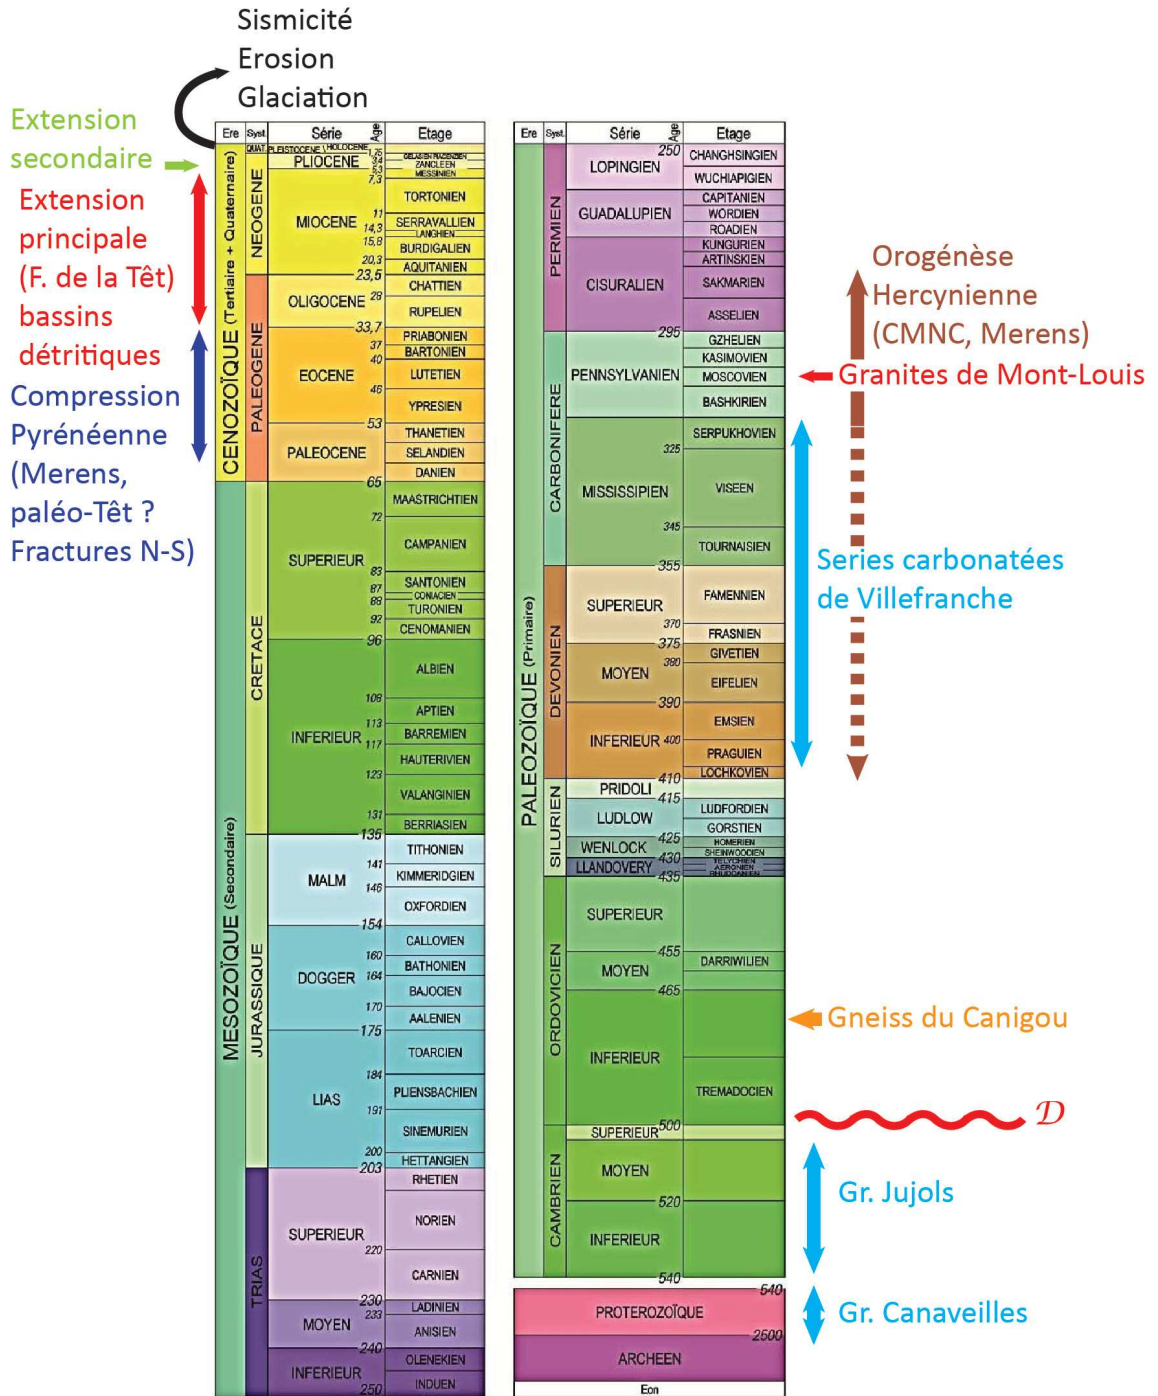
Sismicité
Erosion
Glaciation

Extension secondaire

Extension principale (F. de la Têt) bassins détritiques

Compression Pyrénéenne (Merens, paléo-Têt ? Fractures N-S)

| Ere | Syst. | Série | Age | Etage |
|---|---|---|---|---|
| CENOZOÏQUE (Tertiaire + Quaternaire) | QUAT. | PLEISTOCENE \ HOLOCENE | 1,75 | |
| | NEOGENE | PLIOCENE | 3,4 5,3 7,3 | GELASIEN PIACENZIEN ZANCLEEN MESSINIEN |
| | | MIOCENE | 11 14,3 15,8 20,3 23,5 | TORTONIEN SERRAVALLIEN LANGHIEN BURDIGALIEN AQUITANIEN |
| | PALEOGENE | OLIGOCENE | 28 33,7 | CHATTIEN RUPELIEN |
| | | EOCENE | 37 40 46 53 | PRIABONIEN BARTONIEN LUTETIEN YPRESIEN |
| | | PALEOCENE | 65 | THANETIEN SELANDIEN DANIEN |
| MESOZOÏQUE (Secondaire) | CRETACE | SUPERIEUR | 72 83 87 88 92 96 | MAASTRICHTIEN CAMPANIEN SANTONIEN CONIACIEN TURONIEN CENOMANIEN |
| | | INFERIEUR | 108 113 117 123 131 135 | ALBIEN APTIEN BARREMIEN HAUTERIVIEN VALANGINIEN BERRIASIEN |
| | JURASSIQUE | MALM | 141 146 154 | TITHONIEN KIMMERIDGIEN OXFORDIEN |
| | | DOGGER | 160 164 170 175 | CALLOVIEN BATHONIEN BAJOCIEN AALENIEN |
| | | LIAS | 184 191 200 203 | TOARCIEN PLIENSBACHIEN SINEMURIEN HETTANGIEN |
| | TRIAS | SUPERIEUR | 220 230 | RHETIEN NORIEN CARNIEN |
| | | MOYEN | 233 240 | LADINIEN ANISIEN |
| | | INFERIEUR | 250 | OLENEKIEN INDUEN |

| Ere | Syst. | Série | Age | Etage |
|---|---|---|---|---|
| PALEOZOÏQUE (Primaire) | PERMIEN | LOPINGIEN | 250 | CHANGHSINGIEN WUCHIAPIGIEN |
| | | GUADALUPIEN | | CAPITANIEN WORDIEN ROADIEN |
| | | CISURALIEN | 295 | KUNGURIEN ARTINSKIEN SAKMARIEN ASSELIEN |
| | CARBONIFERE | PENNSYLVANIEN | | GZHELIEN KASIMOVIEN MOSCOVIEN BASHKIRIEN |
| | | MISSISSIPIEN | 325 345 355 | SERPUKHOVIEN VISEEN TOURNAISIEN |
| | DEVONIEN | SUPERIEUR | 370 375 | FAMENNIEN FRASNIEN |
| | | MOYEN | 380 390 | GIVETIEN EIFELIEN |
| | | INFERIEUR | 400 410 | EMSIEN PRAGUIEN LOCHKOVIEN |
| | SILURIEN | PRIDOLI | 415 | |
| | | LUDLOW | 425 | LUDFORDIEN GORSTIEN |
| | | WENLOCK | 430 | HOMERIEN SHEINWOODIEN |
| | | LLANDOVERY | 435 | TELYCHIEN AERONIEN RHUDDANIEN |
| | ORDOVICIEN | SUPERIEUR | 455 | |
| | | MOYEN | 465 | DARRIWILIEN |
| | | INFERIEUR | | TREMADOCIEN |
| | CAMBRIEN | SUPERIEUR | 500 | |
| | | MOYEN | 520 | |
| | | INFERIEUR | 540 | |
| PROTEROZOÏQUE | | | 540 2500 | |
| ARCHEEN | | | | |
| Eon | | | | |

Orogénèse Hercynienne (CMNC, Merens)
Granites de Mont-Louis
Series carbonatées de Villefranche
Gneiss du Canigou
$\mathcal{D}$
Gr. Jujols
Gr. Canaveilles